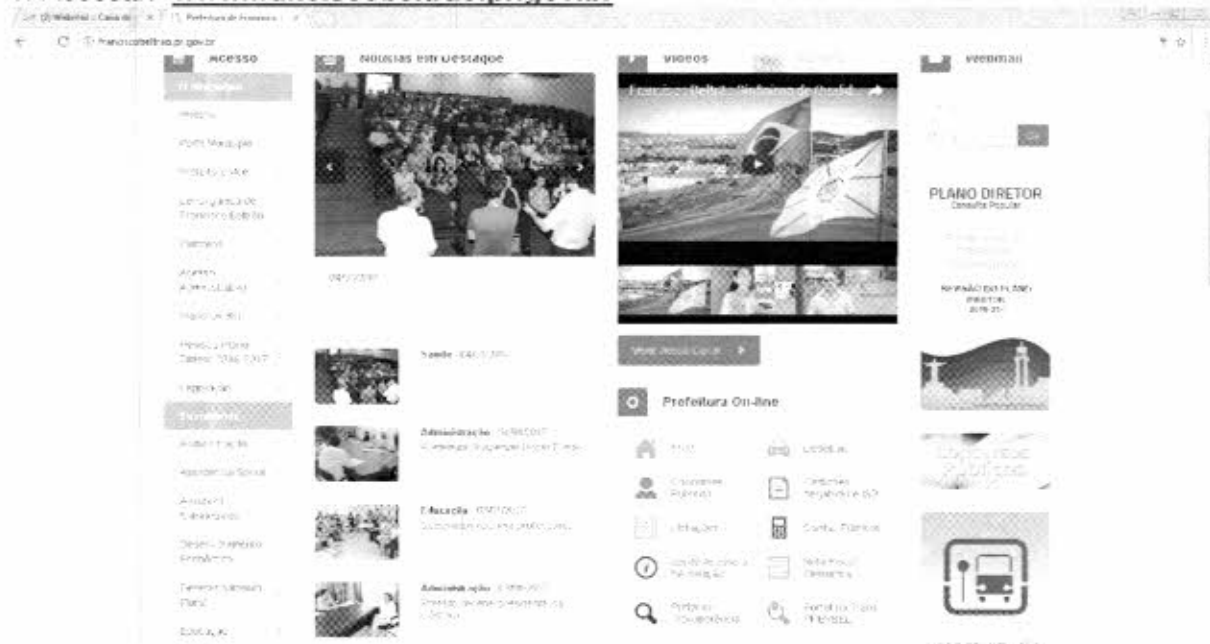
Webmail - Caixa de | Prefeitura de Francisco

franciscobeltrao.pr.gov.br

Acesso

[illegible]

História

Perfil Municipal

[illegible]

Leis Orgânica de Francisco Beltrão

Prefeito

Estrutura Administrativa

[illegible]

Plano Plurianual 2014-2017

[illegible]

Secretarias

Administração

Assistência Social

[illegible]

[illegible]

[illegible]

Educação

Notícias em Destaque

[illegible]

Saúde - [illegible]

Administração - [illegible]

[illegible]

Educação - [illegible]

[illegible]

Administração - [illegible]

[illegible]

Vídeos

Francisco Beltrão - Prefeitura de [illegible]

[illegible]

Prefeitura On-line

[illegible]

Licitações

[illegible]

Certidões Negativas de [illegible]

Licitações

Contas Públicas

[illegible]

Nota Fiscal Eletrônica

Portal da Transparência

Portal do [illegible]

Webmail

OK

PLANO DIRETOR
Consulta Popular

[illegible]

REVISÃO DO PLANO DIRETOR 2016-20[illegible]